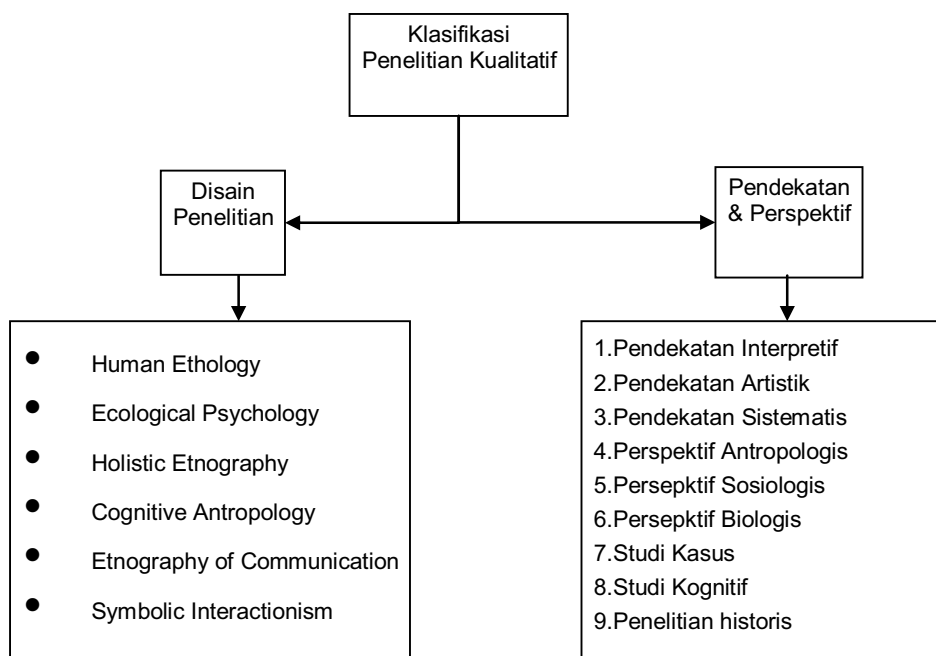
Klasifikasi Penelitian Kualitatif

Disain Penelitian

Pendekatan & Perspektif

- Human Ethology
- Ecological Psychology
- Holistic Etnography
- Cognitive Antropology
- Etnography of Communication
- Symbolic Interactionism

1.Pendekatan Interpretif
2.Pendekatan Artistik
3.Pendekatan Sistematis
4.Perspektif Antropologis
5.Persepktif Sosiologis
6.Persepktif Biologis
7.Studi Kasus
8.Studi Kognitif
9.Penelitian historis